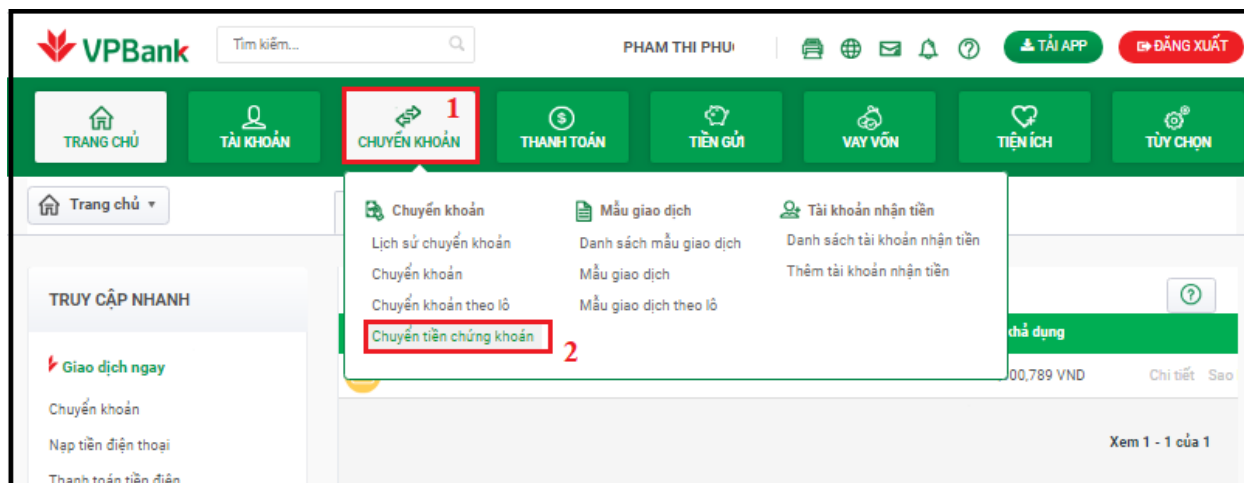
VPBank

Tìm kiếm...

PHAM THI PHU

TẢI APP

ĐĂNG XUẤT

TRANG CHỦ

TÀI KHOẢN

CHUYỂN KHOẢN 1

THANH TOÁN

TIỀN GỬI

VAY VỐN

TIỆN ÍCH

TÙY CHỌN

Trang chủ ▾

Chuyển khoản
Lịch sử chuyển khoản
Chuyển khoản
Chuyển khoản theo lô
Chuyển tiền chứng khoán 2

Mẫu giao dịch
Danh sách mẫu giao dịch
Mẫu giao dịch
Mẫu giao dịch theo lô

Tài khoản nhận tiền
Danh sách tài khoản nhận tiền
Thêm tài khoản nhận tiền

TRUY CẬP NHANH

Giao dịch ngay
Chuyển khoản
Nạp tiền điện thoại
Thanh toán tiền điện

khả dụng

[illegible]00,789 VND

Chi tiết Sao

Xem 1 - 1 của 1